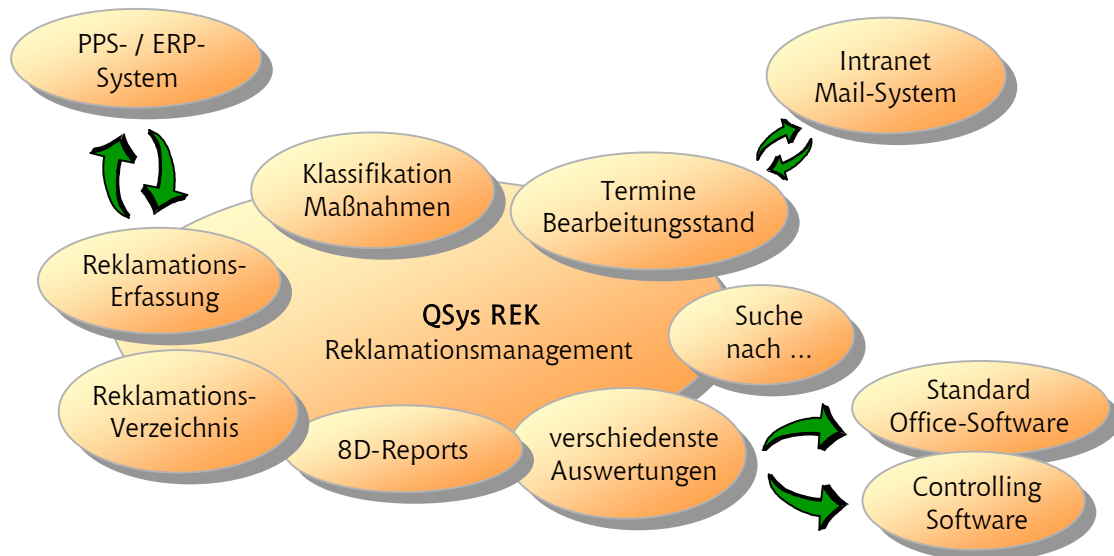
PPS- / ERP-System

Intranet Mail-System

Klassifikation Maßnahmen

Termine Bearbeitungsstand

Reklamations-Erfassung

QSys REK
Reklamationsmanagement

Suche nach ...

Reklamations-Verzeichnis

8D-Reports

verschiedenste Auswertungen

Standard Office-Software

Controlling Software